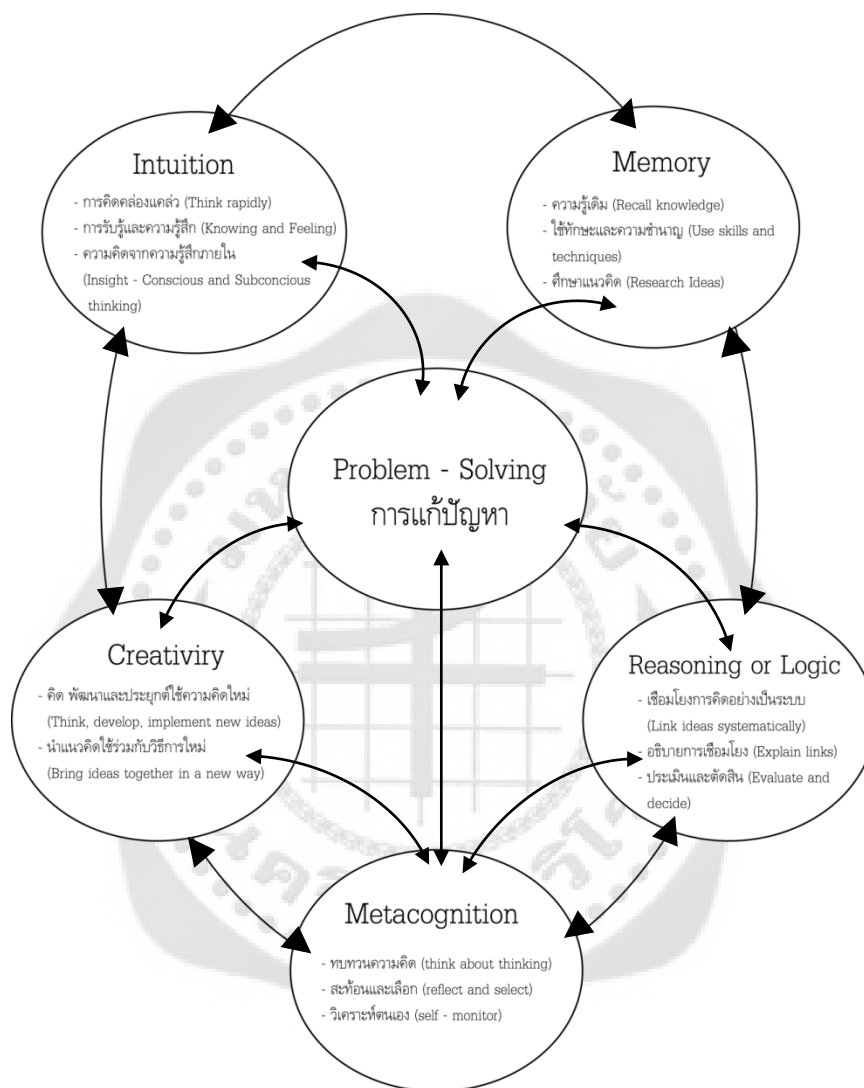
Intuition
- การคิดคล่องแคล่ว (Think rapidly)
- การรับรู้และความรู้สึก (Knowing and Feeling)
- ความคิดจากความรู้สึกภายใน (Insight - Conscious and Subconcious thinking)

Memory
- ความรู้เดิม (Recall knowledge)
- ใช้ทักษะและความชำนาญ (Use skills and techniques)
- ศึกษาแนวคิด (Research Ideas)

Problem - Solving
การแก้ปัญหา

Creativiry
- คิด พัฒนาและประยุกต์ใช้ความคิดใหม่ (Think, develop, implement new ideas)
- นำแนวคิดใช้ร่วมกับวิธีการใหม่ (Bring ideas together in a new way)

Reasoning or Logic
- เชื่อมโยงการคิดอย่างเป็นระบบ (Link ideas systematically)
- อธิบายการเชื่อมโยง (Explain links)
- ประเมินและตัดสิน (Evaluate and decide)

Metacognition
- ทบทวนความคิด (think about thinking)
- สะท้อนและเลือก (reflect and select)
- วิเคราะห์ตนเอง (self - monitor)